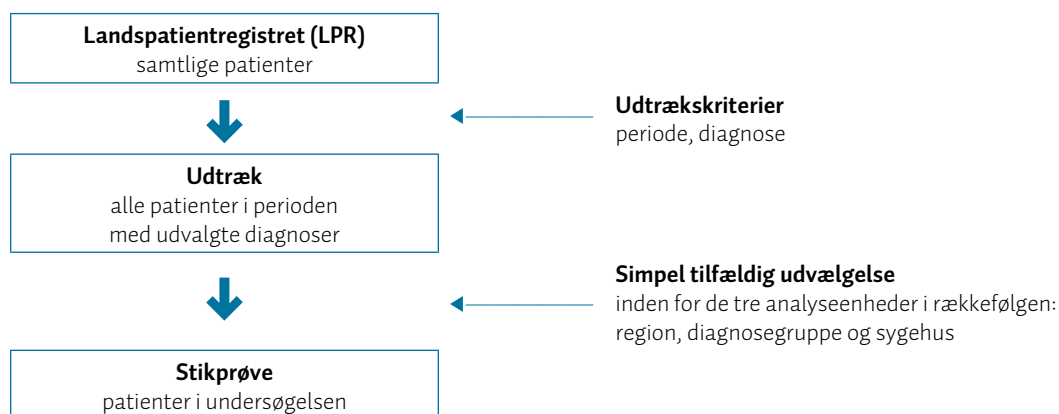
**Landspatientregistret (LPR)**
samtlige patienter

**Udtrækskriterier**
periode, diagnose

**Udtræk**
alle patienter i perioden
med udvalgte diagnoser

**Simpel tilfældig udvælgelse**
inden for de tre analyseenheder i rækkefølgen:
region, diagnosegruppe og sygehus

**Stikprøve**
patienter i undersøgelsen